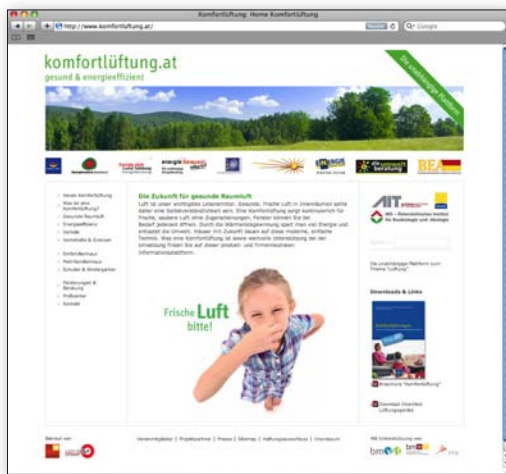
Komfortlüftung: Home Komfortlüftung

http://www.komfortlueftung.at/

Google

komfortlüftung.at

gesund & energieeffizient

Die unabhängige Plattform

Die Zukunft für gesunde Raumluft

Frische Luft bitte!

AIT

IBO – Österreichisches Institut für Baubiologie und -ökologie

Die unabhängige Plattform zum Thema "Lüftung"

Downloads & Links

Broschüre "Komfortlüftung"

Download Übersicht Lüftungsgeräte

Mit Unterstützung von

bmvit